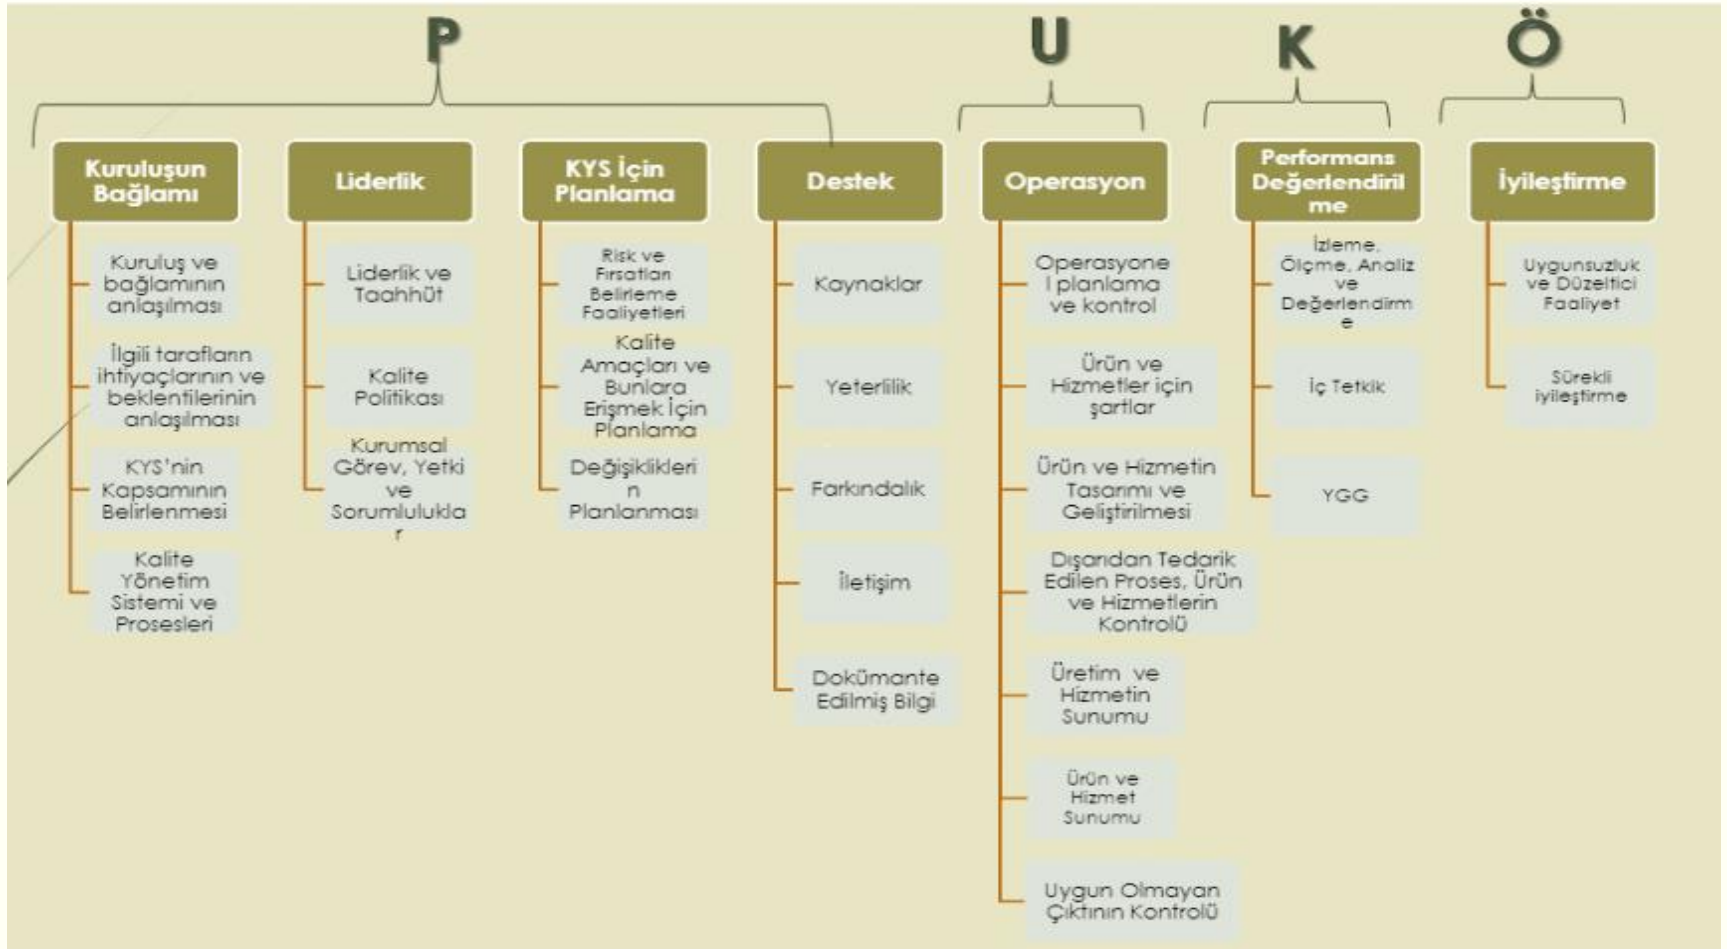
P

U

K

Ö

Kuruluşun Bağlamı

Kuruluş ve bağlamının anlaşılması

İlgili tarafların ihtiyaçlarının ve beklentilerinin anlaşılması

KYS'nin Kapsamının Belirlenmesi

Kalite Yönetim Sistemi ve Prosesleri

Liderlik

Liderlik ve Taahhüt

Kalite Politikası

Kurumsal Görev, Yetki ve Sorumluluklar

KYS İçin Planlama

Risk ve Fırsatları Belirleme Faaliyetleri

Kalite Amaçları ve Bunlara Erişmek İçin Planlama

Değişikliklerin Planlanması

Destek

Kaynaklar

Yeterlilik

Farkındalık

İletişim

Dokümante Edilmiş Bilgi

Operasyon

Operasyonel planlama ve kontrol

Ürün ve Hizmetler için şartlar

Ürün ve Hizmetin Tasarımı ve Geliştirilmesi

Dışarıdan Tedarik Edilen Proses, Ürün ve Hizmetlerin Kontrolü

Üretim ve Hizmetin Sunumu

Ürün ve Hizmet Sunumu

Uygun Olmayan Çıktının Kontrolü

Performans Değerlendirilme

İzleme, Ölçme, Analiz ve Değerlendirme

İç Tetkik

YGG

İyileştirme

Uygunsuzluk ve Düzeltici Faaliyet

Sürekli iyileştirme